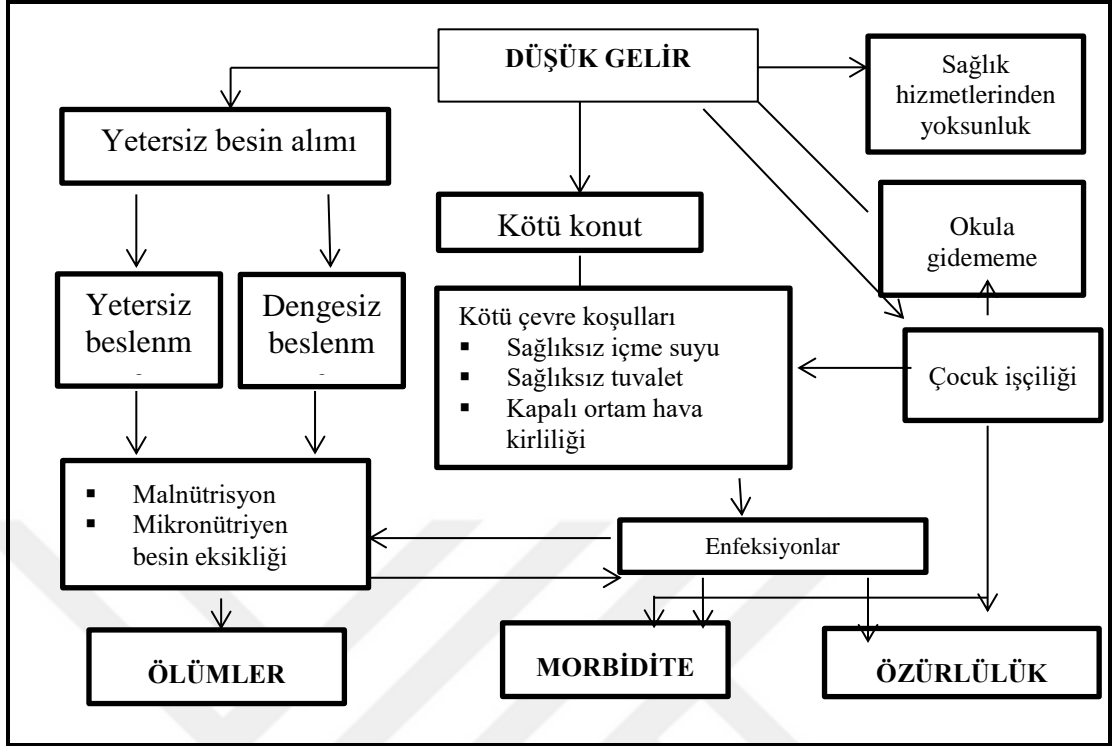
DÜŞÜK GELİR

Sağlık hizmetlerinden yoksunluk

Yetersiz besin alımı

Kötü konut

Okula gidememe

Yetersiz beslenm -

Dengesiz beslenm -

Kötü çevre koşulları
▪ Sağlıksız içme suyu
▪ Sağlıksız tuvalet
▪ Kapalı ortam hava kirliliği

Çocuk işçiliği

▪ Malnütrisyon
▪ Mikronütriyen besin eksikliği

Enfeksiyonlar

ÖLÜMLER

MORBİDİTE

ÖZÜRLÜLÜK